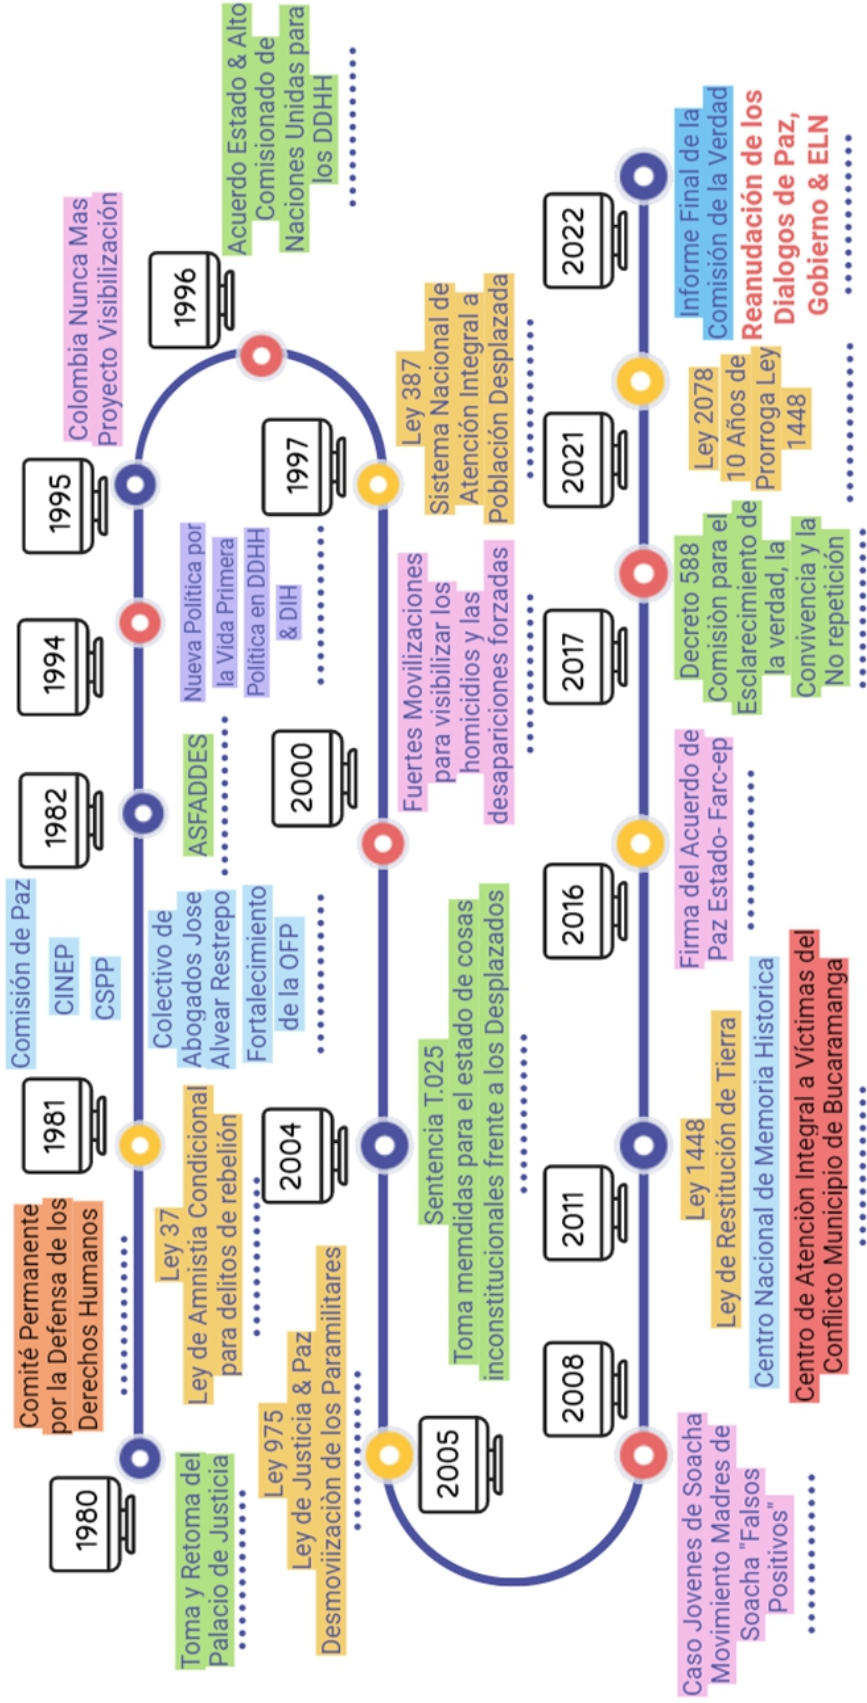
1980

Comité Permanente por la Defensa de los Derechos Humanos

Toma y Retoma del Palacio de Justicia

1981

Ley 37 Ley de Amnistía Condicional para delitos de rebelión

Comisión de Paz
CINEP
CSPP

Colectivo de Abogados Jose Alvear Restrepo

Fortalecimiento de la OFP

1982

ASFADDES

1994

Nueva Política por la Vida Primera Política en DDHH & DIH

1995

Colombia Nunca Mas Proyecto Visibilización

1996

Acuerdo Estado & Alto Comisionado de Naciones Unidas para los DDHH

1997

Ley 387 Sistema Nacional de Atención Integral a Población Desplazada

2000

Fuertes Movilizaciones para visibilizar los homicidios y las desapariciones forzadas

2004

Sentencia T.025 Toma memdidas para el estado de cosas inconstitucionales frente a los Desplazados

2005

Ley 975 Ley de Justicia & Paz Desmoviización de los Paramilitares

2008

Caso Jovenes de Soacha Movimiento Madres de Soacha "Falsos Positivos"

2011

Ley 1448 Ley de Restitución de Tierra

Centro Nacional de Memoria Historica

Centro de Atención Integral a Víctimas del Conflicto Municipio de Bucaramanga

2016

Firma del Acuerdo de Paz Estado- Farc-ep

2017

Decreto 588 Comisión para el Esclarecimiento de la verdad, la Convivencia y la No repetición

2021

Ley 2078 10 Años de Prorroga Ley 1448

2022

Informe Final de la Comisión de la Verdad

Reanudación de los Dialogos de Paz, Gobierno & ELN